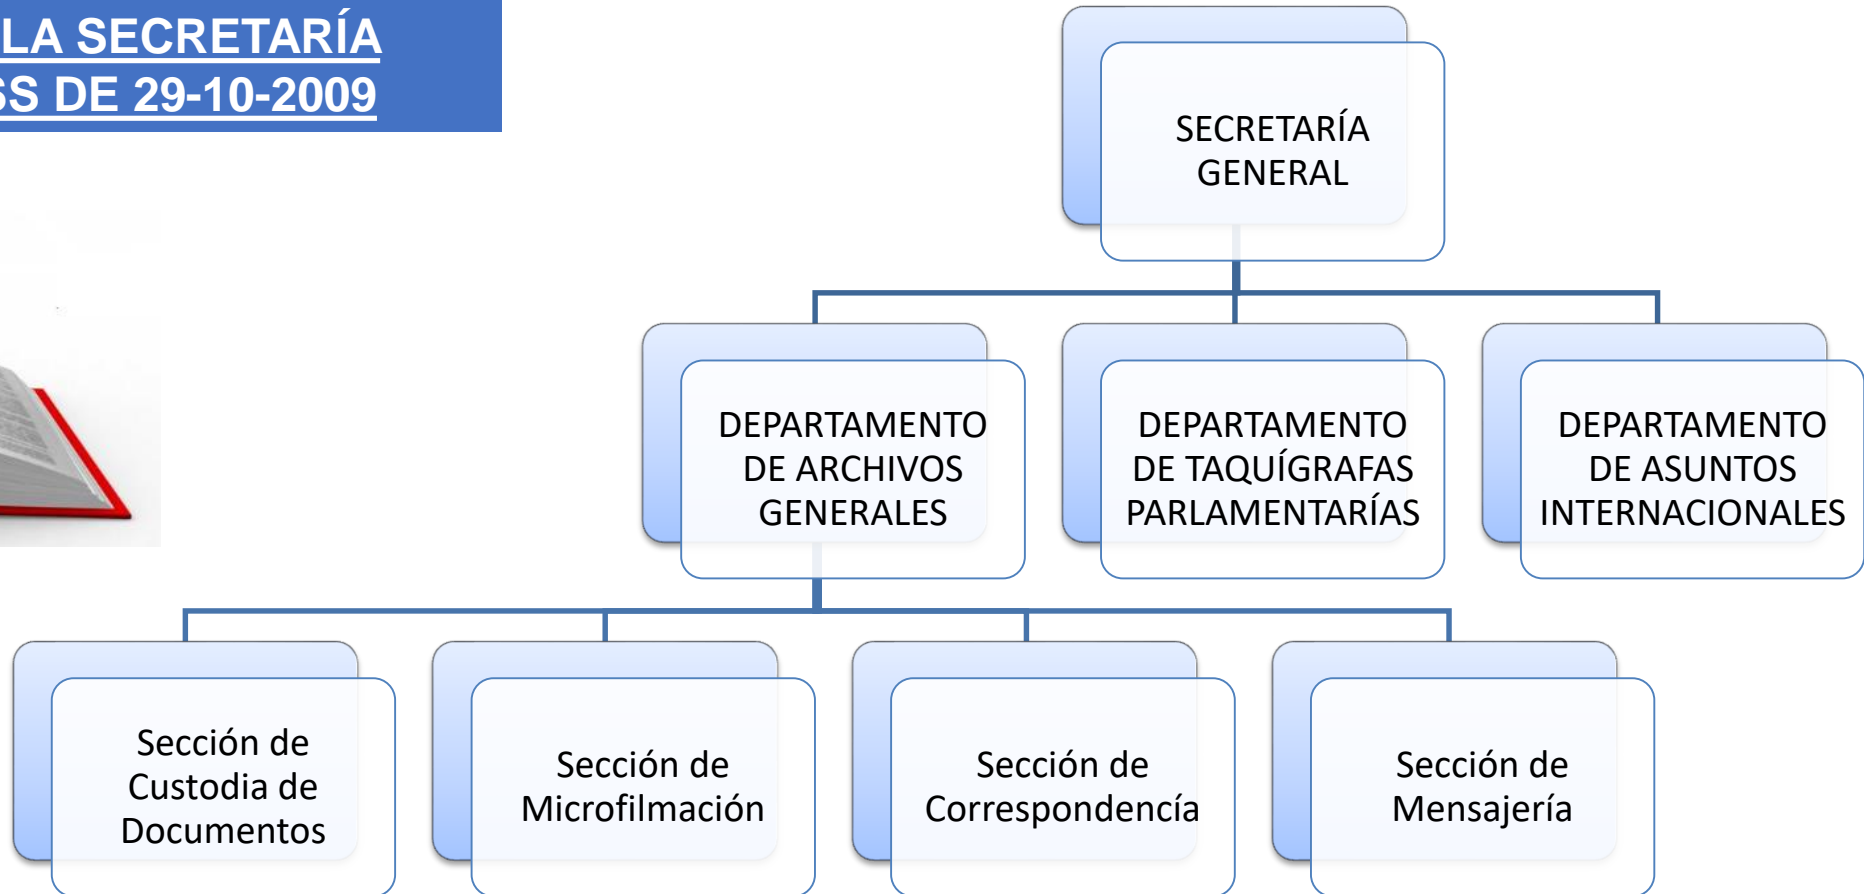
LA SECRETARÍA
SS DE 29-10-2009

SECRETARÍA GENERAL

DEPARTAMENTO DE ARCHIVOS GENERALES

DEPARTAMENTO DE TAQUÍGRAFAS PARLAMENTARÍAS

DEPARTAMENTO DE ASUNTOS INTERNACIONALES

Sección de Custodia de Documentos

Sección de Microfilmación

Sección de Correspondencía

Sección de Mensajería